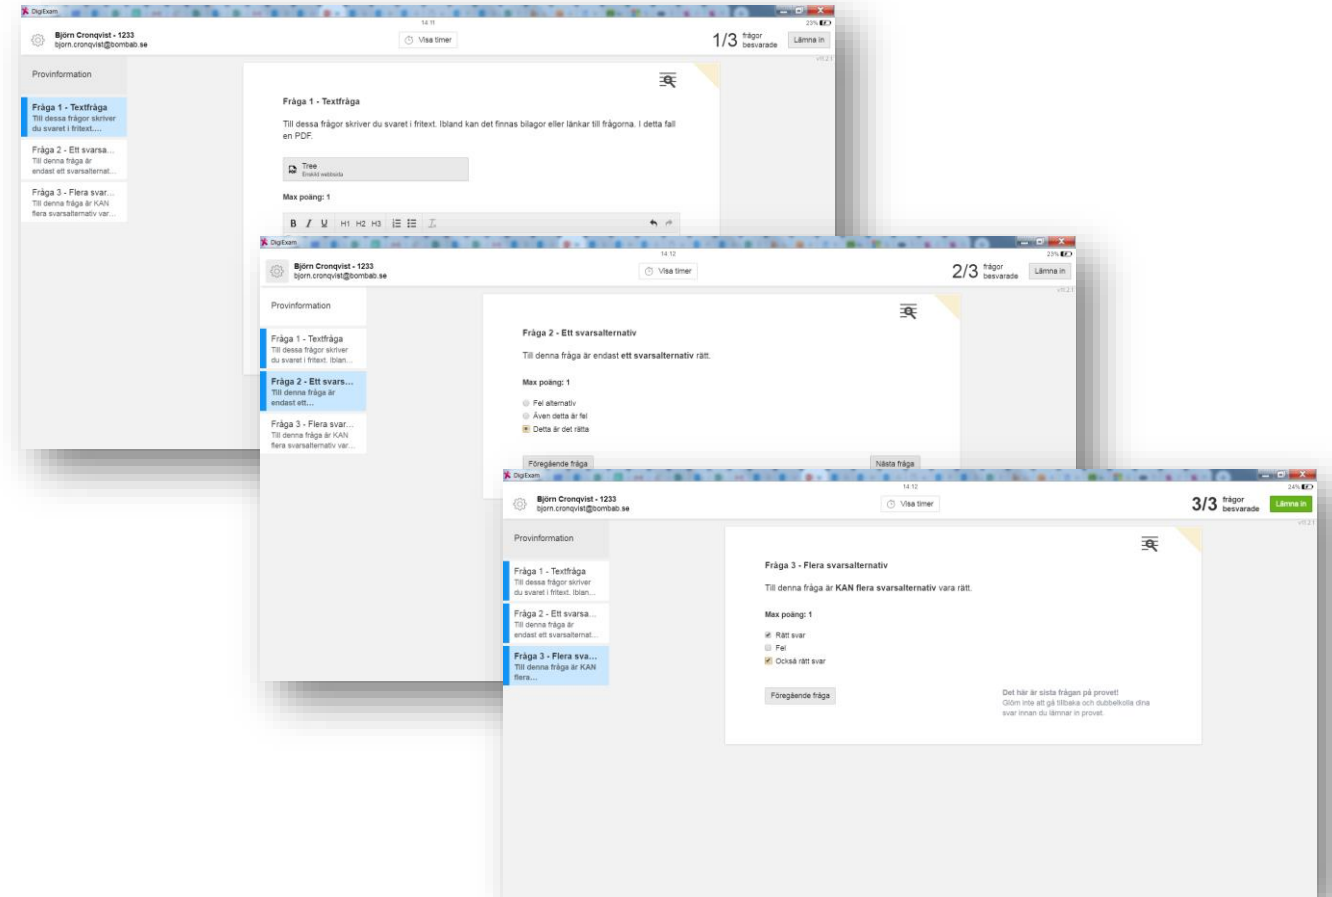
DigiExam
14:11
23%
Björn Cronqvist - 1233
bjorn.cronqvist@bombab.se
Visa timer
1/3 frågor besvarade
Lämna in
v8.2.1

Provinformation

Fråga 1 - Textfråga
Till dessa frågor skriver du svaret i fritext....

Fråga 2 - Ett svarsa...
Till denna fråga är endast ett svarsalternat...

Fråga 3 - Flera svar...
Till denna fråga är KAN flera svarsalternativ var...

Fråga 1 - Textfråga

Till dessa frågor skriver du svaret i fritext. Ibland kan det finnas bilagor eller länkar till frågorna. I detta fall en PDF.

Tree
Enkild webbsida

Max poäng: 1

B I U H1 H2 H3

DigiExam
14:12
23%
Björn Cronqvist - 1233
bjorn.cronqvist@bombab.se
Visa timer
2/3 frågor besvarade
Lämna in
v8.2.1

Provinformation

Fråga 1 - Textfråga
Till dessa frågor skriver du svaret i fritext. Iblan...

Fråga 2 - Ett svars...
Till denna fråga är endast ett...

Fråga 3 - Flera svar...
Till denna fråga är KAN flera svarsalternativ var...

Fråga 2 - Ett svarsalternativ

Till denna fråga är endast ett svarsalternativ rätt.

Max poäng: 1

Fel alternativ
Även detta är fel
Detta är det rätta

Föregående fråga
Nästa fråga

DigiExam
14:12
24%
Björn Cronqvist - 1233
bjorn.cronqvist@bombab.se
Visa timer
3/3 frågor besvarade
Lämna in
v8.2.1

Provinformation

Fråga 1 - Textfråga
Till dessa frågor skriver du svaret i fritext. Iblan...

Fråga 2 - Ett svarsa...
Till denna fråga är endast ett svarsalternat...

Fråga 3 - Flera sva...
Till denna fråga är KAN flera...

Fråga 3 - Flera svarsalternativ

Till denna fråga är KAN flera svarsalternativ vara rätt.

Max poäng: 1

Rätt svar
Fel
Också rätt svar

Föregående fråga

Det här är sista frågan på provet!
Glöm inte att gå tillbaka och dubbelkolla dina svar innan du lämnar in provet.